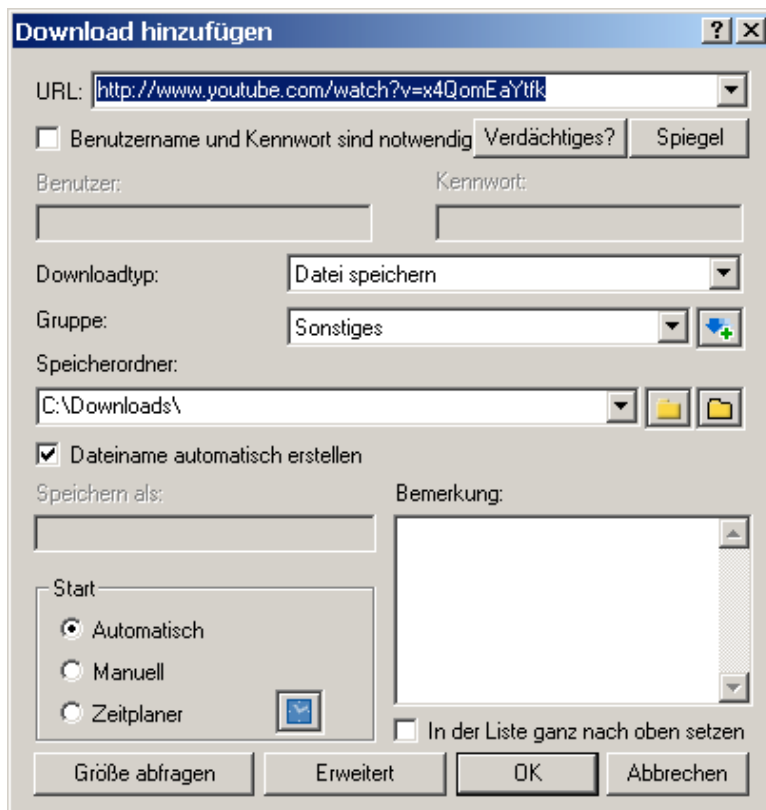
Download hinzufügen

? X

URL: http://www.youtube.com/watch?v=x4QomEaYtfk

Benutzername und Kennwort sind notwendig

Verdächtiges?

Spiegel

Benutzer:

Kennwort:

Downloadtyp:

Datei speichern

Gruppe:

Sonstiges

Speicherordner:

C:\Downloads\

Dateiname automatisch erstellen

Speichern als:

Bemerkung:

Start

Automatisch

Manuell

Zeitplaner

In der Liste ganz nach oben setzen

Größe abfragen

Erweitert

OK

Abbrechen